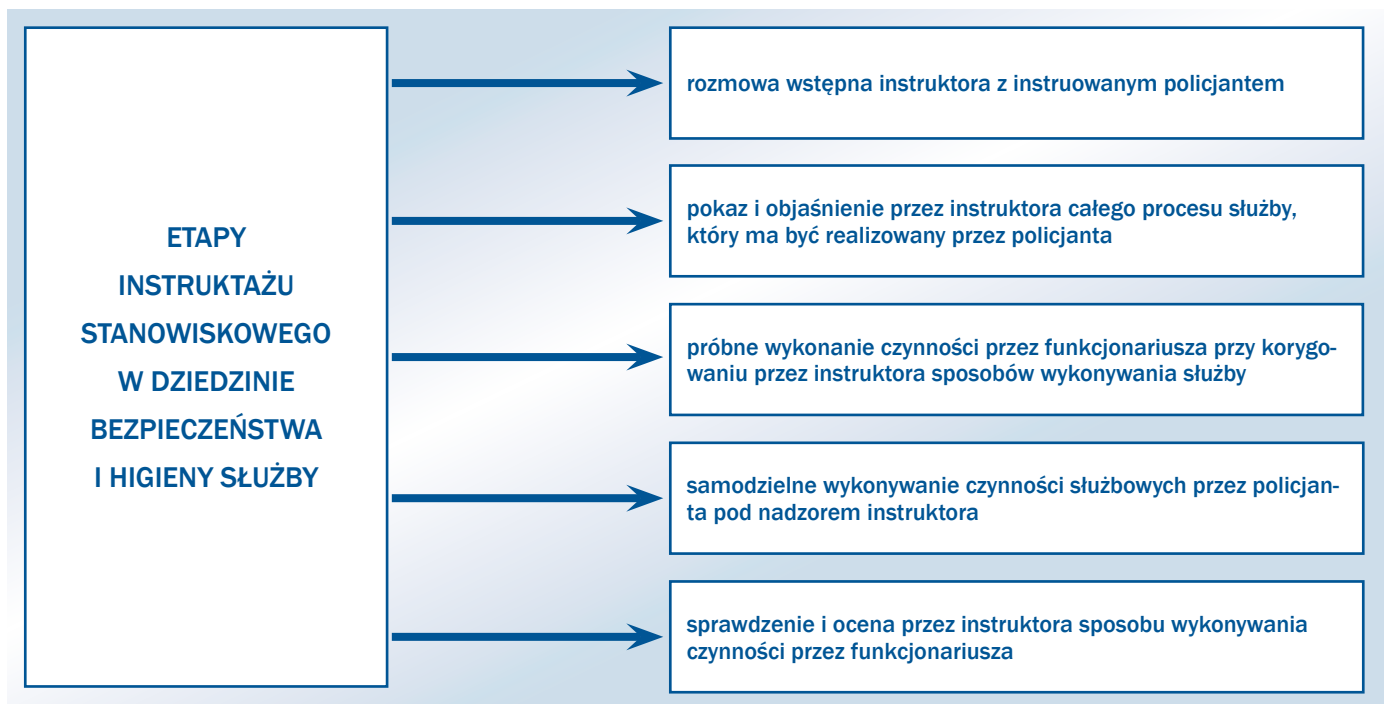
ETAPY INSTRUKTAŻU STANOWISKOWEGO W DZIEDZINIE BEZPIECZEŃSTWA I HIGIENY SŁUŻBY

rozmowa wstępna instruktora z instruowanym policjantem

pokaz i objaśnienie przez instruktora całego procesu służby, który ma być realizowany przez policjanta

próbne wykonanie czynności przez funkcjonariusza przy korygowaniu przez instruktora sposobów wykonywania służby

samodzielne wykonywanie czynności służbowych przez policjanta pod nadzorem instruktora

sprawdzenie i ocena przez instruktora sposobu wykonywania czynności przez funkcjonariusza